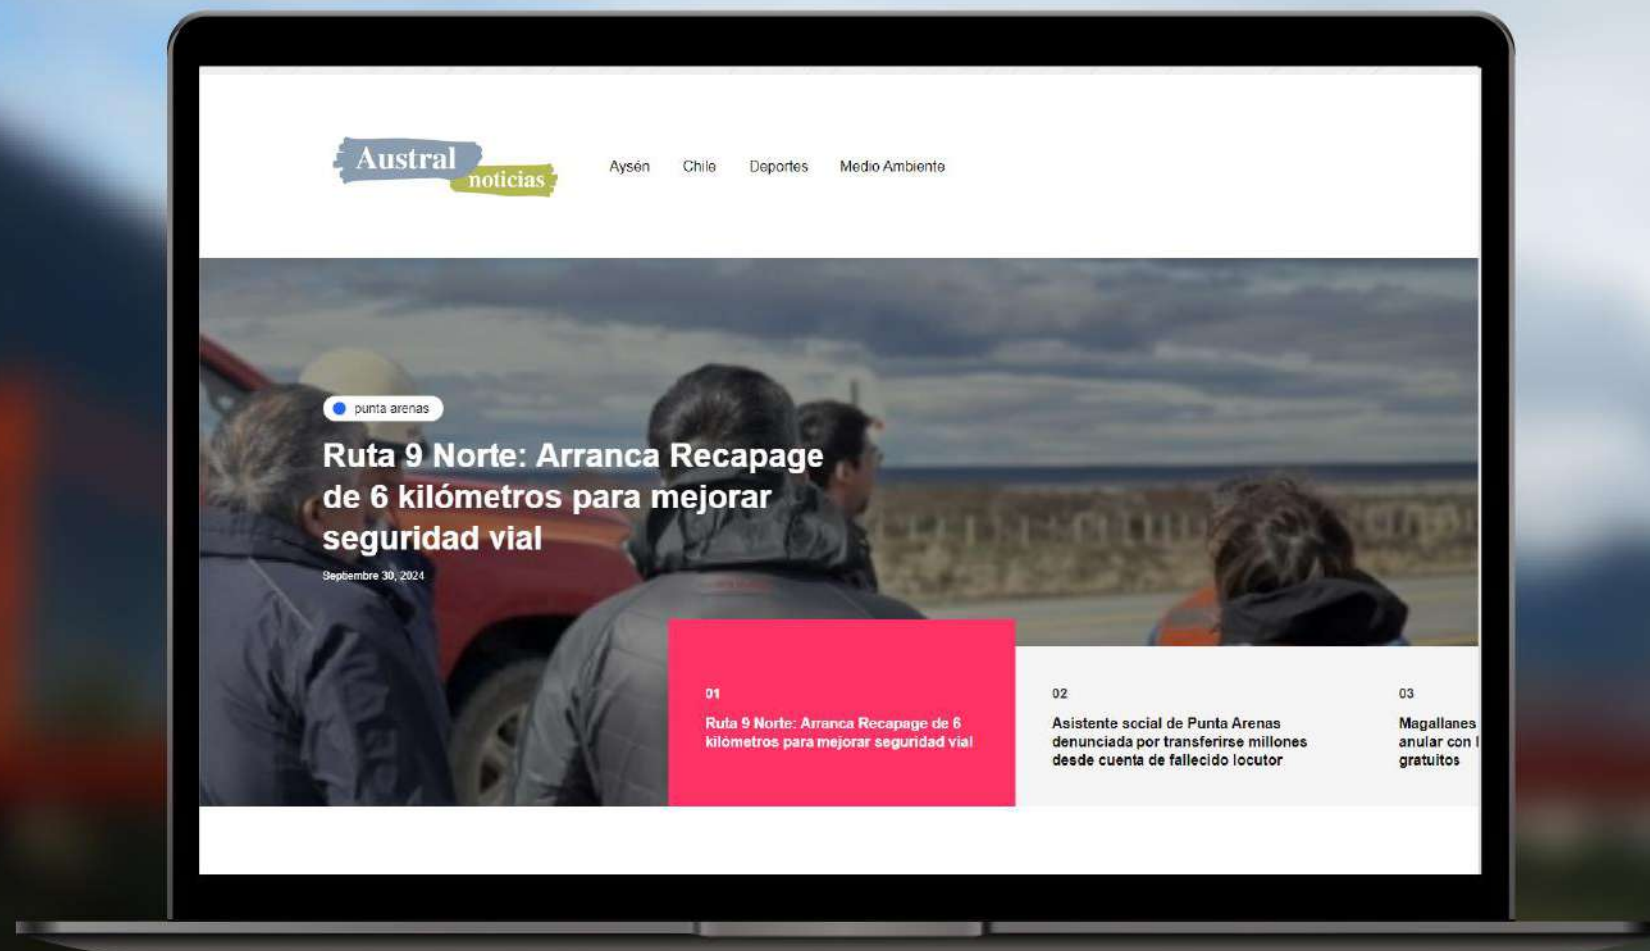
Austral noticias

Aysén Chile Deportes Medio Ambiente

punta arenas

Ruta 9 Norte: Arranca Recapage de 6 kilómetros para mejorar seguridad vial

Septiembre 30, 2024

01

Ruta 9 Norte: Arranca Recapage de 6 kilómetros para mejorar seguridad vial

02

Asistente social de Punta Arenas denunciada por transferirse millones desde cuenta de fallecido locutor

03

Magallanes anular con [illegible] gratuitos